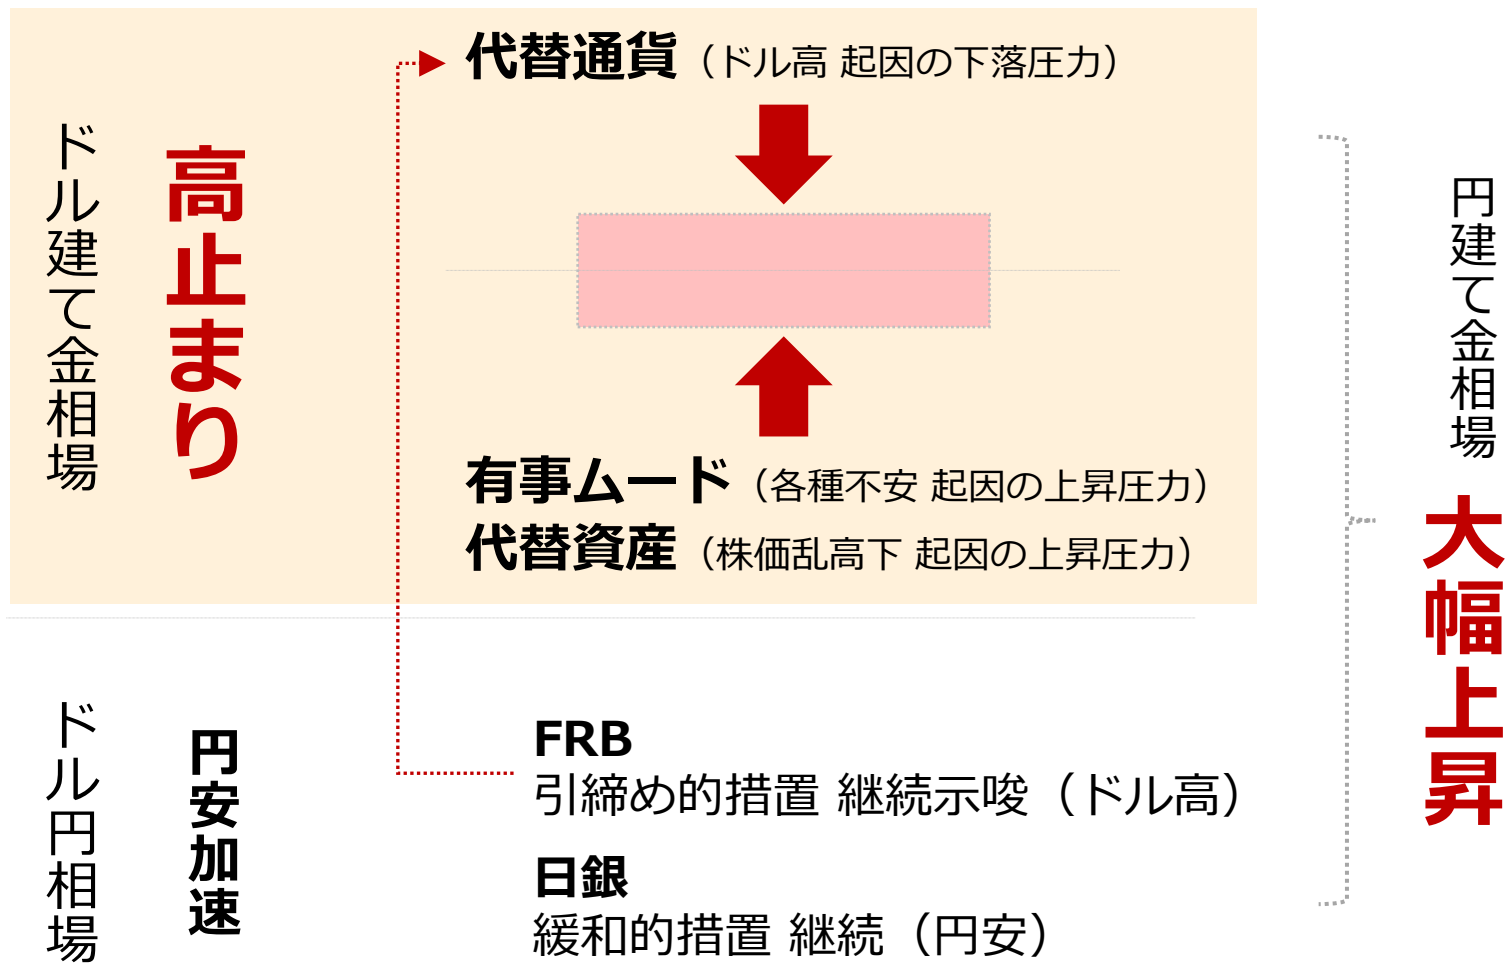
ドル建て金相場

高止まり

代替通貨（ドル高 起因の下落圧力）

有事ムード（各種不安 起因の上昇圧力）
代替資産（株価乱高下 起因の上昇圧力）

円建て金相場

大幅上昇

ドル円相場

円安加速

FRB
引締め的措置 継続示唆（ドル高）

日銀
緩和的措置 継続（円安）